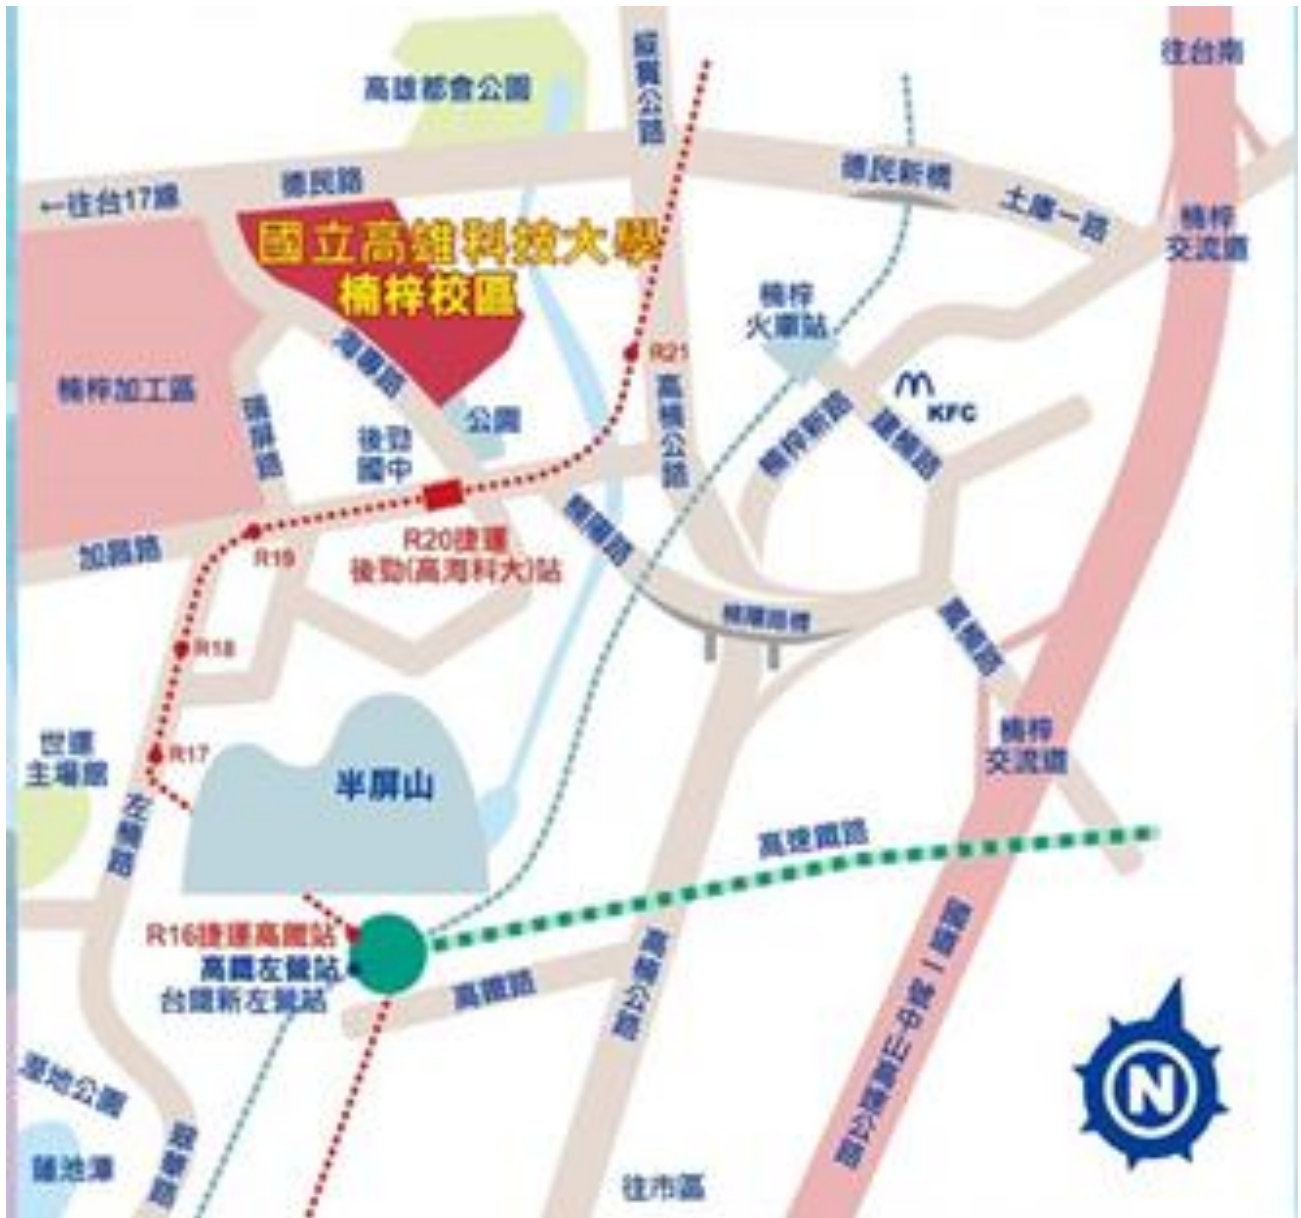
高雄都會公園

旗楠公路

往台南

←往台17線

德民路

德民新橋

土庫一路

楠梓交流道

國立高雄科技大學
楠梓校區

楠梓火車站

楠梓加工區

海專路

R21

公園

高楠公路

楠梓新路

建楠路

KFC

援興路

後勁國中

加昌路

R19

R20捷運後勁(高海科大)站

楠陽路

楠陽路橋

建楠路

R18

楠梓交流道

世運主場館

R17

半屏山

左楠路

高捷鐵路

R16捷運高鐵站

高鐵左營站

台鐵新左營站

高鐵路

高楠公路

國道一號中山高速公路

N

蓮池潭

洲仔公園

翠華路

往市區